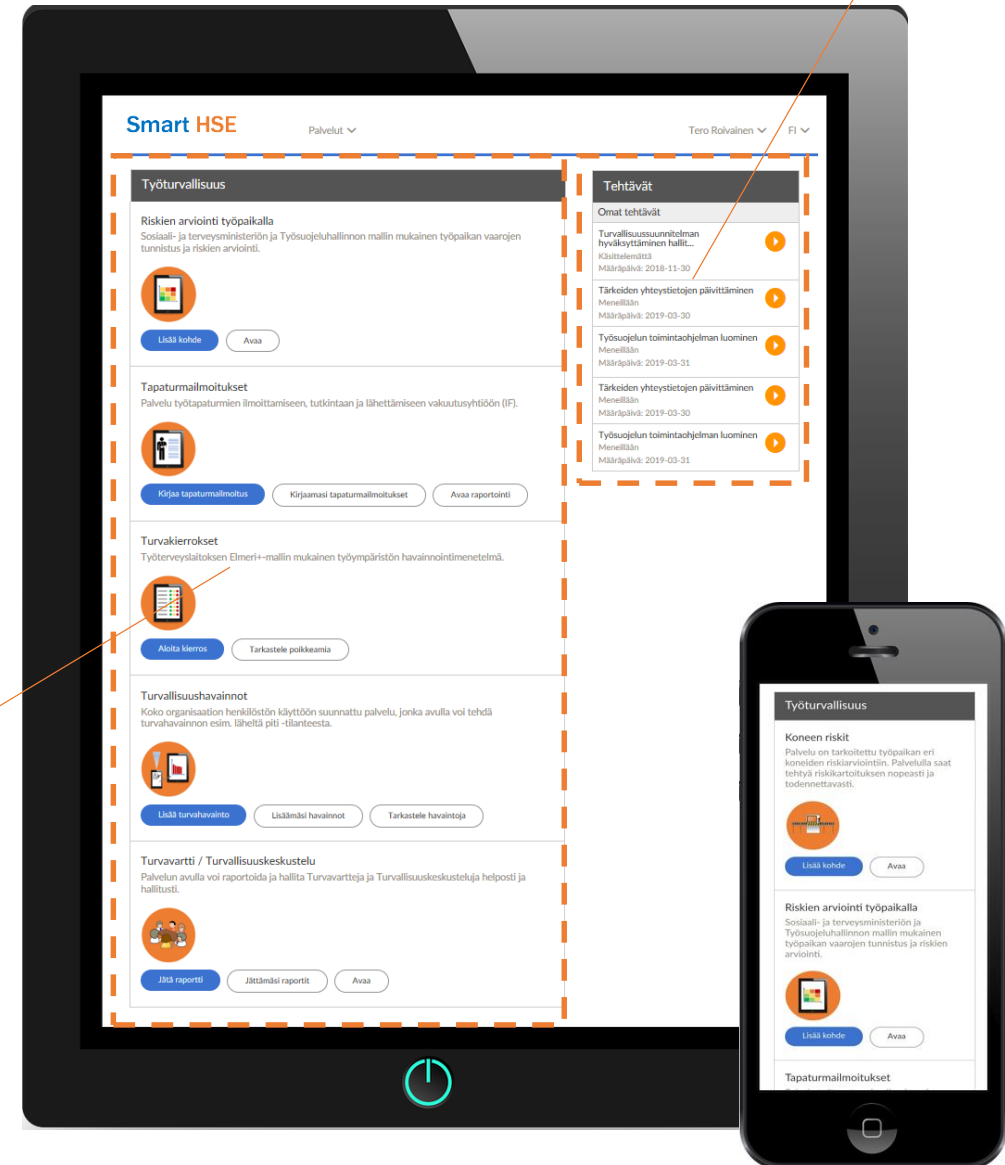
Smart HSE

Palvelut

Tero Roivainen

FI

Työturvallisuus

Riskien arviointi työpaikalla

Sosiaali- ja terveysministeriön ja Työsuojeluhallinnon mallin mukainen työpaikan vaarojen tunnistus ja riskien arviointi.

Lisää kohde

Avaa

Tapaturmailmoitukset

Palvelu työtapaturmien ilmoittamiseen, tutkintaan ja lähettämiseen vakuutusyhtiöön (IF).

Kirjaa tapaturmailmoitus

Kirjaamasi tapaturmailmoitukset

Avaa raportointi

Turvakierrokset

Työterveyslaitoksen Elmeri+-mallin mukainen työympäristön havainnointimenetelmä.

Aloita kierros

Tarkastele poikkeamia

Turvallisuushavainnot

Koko organisaation henkilöstön käyttöön suunnattu palvelu, jonka avulla voi tehdä turvahavainnon esim. läheltä piti -tilanteesta.

Lisää turvahavainto

Lisäämäsi havainnot

Tarkastele havaintoja

Turvavartti / Turvallisuuskeskustelu

Palvelun avulla voi raportoida ja hallita Turvavartteja ja Turvallisuuskeskusteluja helposti ja hallitusti.

Jätä raportti

Jättämäsi raportit

Avaa

Tehtävät

Omat tehtävät

Turvallisuussuunnitelman hyväksyttäminen hallit...
Käsittelemättä
Määräpäivä: 2018-11-30

Tärkeiden yhteystietojen päivittäminen
Meneillään
Määräpäivä: 2019-03-30

Työsuojelun toimintaohjelman luominen
Meneillään
Määräpäivä: 2019-03-31

Tärkeiden yhteystietojen päivittäminen
Meneillään
Määräpäivä: 2019-03-30

Työsuojelun toimintaohjelman luominen
Meneillään
Määräpäivä: 2019-03-31

Työturvallisuus

Koneen riskit

Palvelu on tarkoitettu työpaikan eri koneiden riskiarviointiin. Palvelulla saat tehtyä riskikartoituksen nopeasti ja todennettavasti.

Lisää kohde

Avaa

Riskien arviointi työpaikalla

Sosiaali- ja terveysministeriön ja Työsuojeluhallinnon mallin mukainen työpaikan vaarojen tunnistus ja riskien arviointi.

Lisää kohde

Avaa

Tapaturmailmoitukset